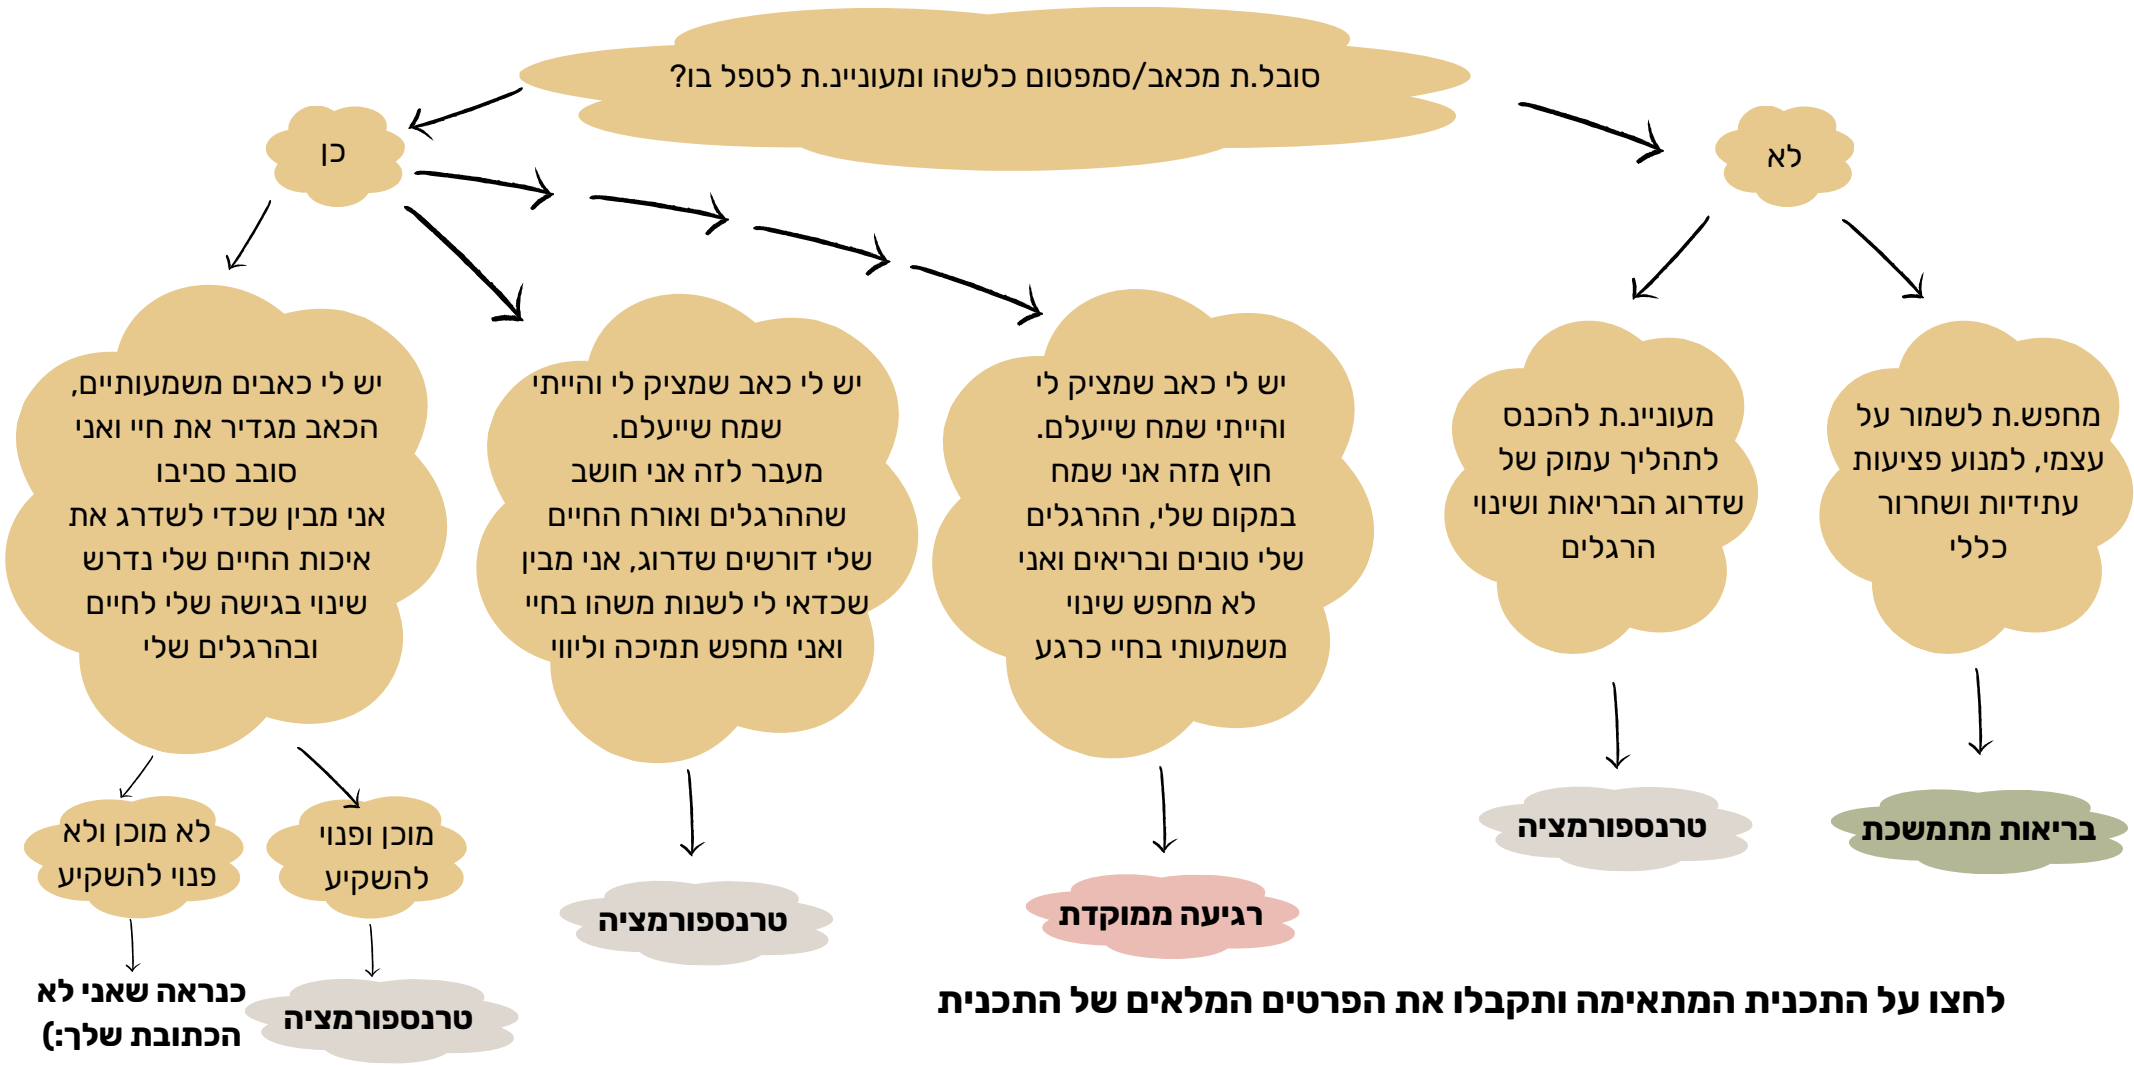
סובל.ת מכאב/סמפטום כלשהו ומעוניינ.ת לטפל בו?

כן

לא

יש לי כאבים משמעותיים, הכאב מגדיר את חיי ואני סובב סביבו אני מבין שכדי לשדרג את איכות החיים שלי נדרש שינוי בגישה שלי לחיים ובהרגלים שלי

יש לי כאב שמציק לי והייתי שמח שייעלם. מעבר לזה אני חושב שההרגלים ואורח החיים שלי דורשים שדרוג, אני מבין שכדאי לי לשנות משהו בחיי ואני מחפש תמיכה וליווי

יש לי כאב שמציק לי והייתי שמח שייעלם. חוץ מזה אני שמח במקום שלי, ההרגלים שלי טובים ובריאים ואני לא מחפש שינוי משמעותי בחיי כרגע

מעוניינ.ת להכנס לתהליך עמוק של שדרוג הבריאות ושינוי הרגלים

מחפש.ת לשמור על עצמי, למנוע פציעות עתידיות ושחרור כללי

לא מוכן ולא פנוי להשקיע

מוכן ופנוי להשקיע

טרנספורמציה

רגיעה ממוקדת

טרנספורמציה

בריאות מתמשכת

כנראה שאני לא הכתובת שלך:)

טרנספורמציה

לחצו על התכנית המתאימה ותקבלו את הפרטים המלאים של התכנית